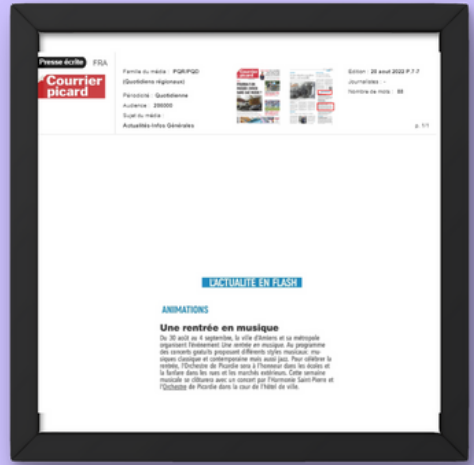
Presse écrite FRA

Courrier picard

Famille du média : PQR/PQD (Quotidiens régionaux)

Périodicité : Quotidienne

Audience : 200000

Sujet du média : Actualités-Infos Générales

Edition : 20 aout 2022 P.7-7

Journalistes : -

Nombre de mots : 88

p. 1/1

L'ACTUALITE EN FLASH

ANIMATIONS

Une rentrée en musique

Du 30 août au 4 septembre, la ville d'Amiens et sa métropole organisent l'événement Une rentrée en musique. Au programme des concerts gratuits proposant différents styles musicaux: musiques classique et contemporaine mais aussi jazz. Pour célébrer la rentrée, l'Orchestre de Picardie sera à l'honneur dans les écoles et la fanfare dans les rues et les marchés extérieurs. Cette semaine musicale se clôturera avec un concert par l'Harmonie Saint-Pierre et l'Orchestre de Picardie dans la cour de l'hôtel de ville.